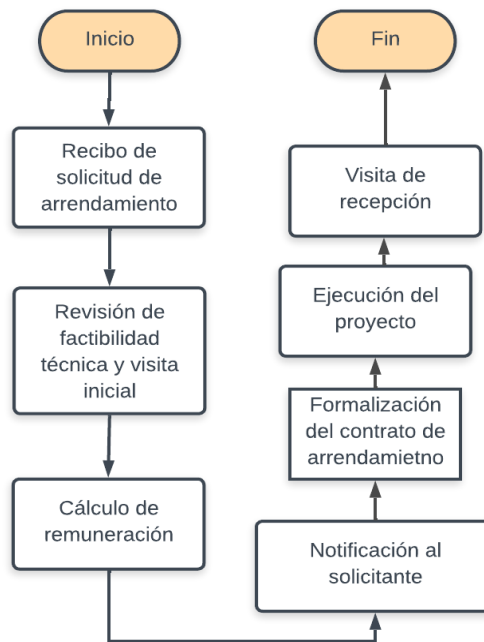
Inicio

Recibo de solicitud de arrendamiento

Revisión de factibilidad técnica y visita inicial

Cálculo de remuneración

Notificación al solicitante

Formalización del contrato de arrendamietno

Ejecución del proyecto

Visita de recepción

Fin